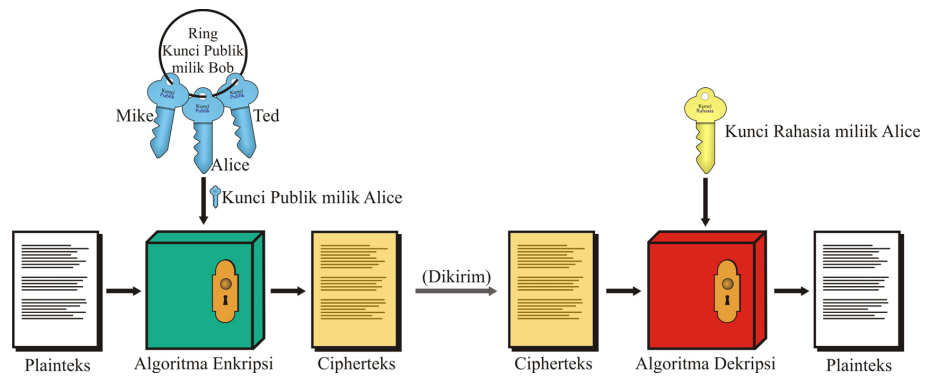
Ring Kunci Publik milik Bob

Kunci Publik
Kunci Publik
Kunci Publik

Mike

Ted

Alice

Kunci Publik milik Alice

Kunci Rahasia

Kunci Rahasia miliik Alice

(Dikirim)

Plainteks

Algoritma Enkripsi

Cipherteks

Cipherteks

Algoritma Dekripsi

Plainteks